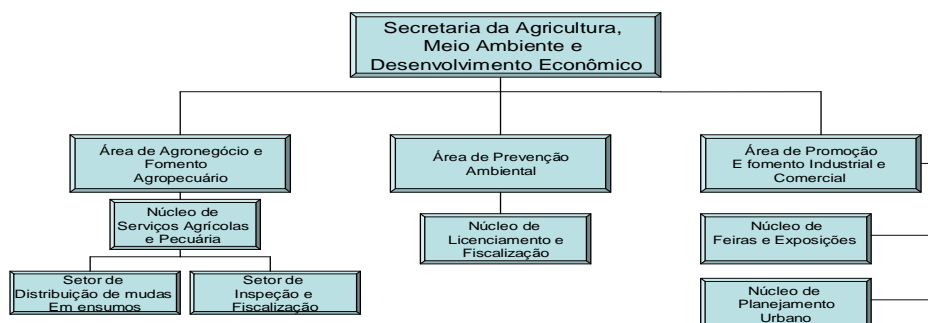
Secretaria da Agricultura, Meio Ambiente e Desenvolvimento Econômico

Área de Agronegócio e Fomento Agropecuário

Núcleo de Serviços Agrícolas e Pecuária

Setor de Distribuição de mudas Em ensumos

Setor de Inspeção e Fiscalização

Área de Prevenção Ambiental

Núcleo de Licenciamento e Fiscalização

Área de Promoção E fomento Industrial e Comercial

Núcleo de Feiras e Exposições

Núcleo de Planejamento Urbano